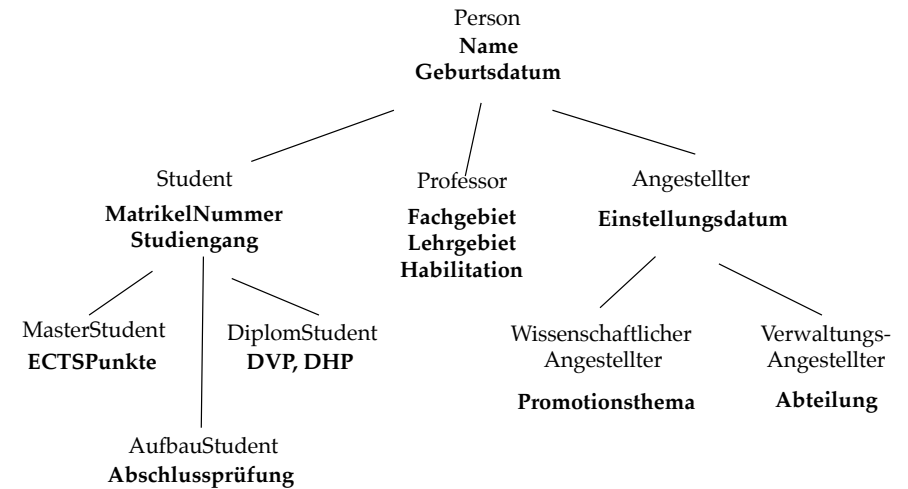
Person
**Name**
**Geburtsdatum**

Student
**MatrikelNummer**
**Studiengang**

Professor
**Fachgebiet**
**Lehrgebiet**
**Habilitation**

Angestellter
**Einstellungsdatum**

MasterStudent
**ECTSPunkte**

DiplomStudent
**DVP, DHP**

AufbauStudent
**Abschlussprüfung**

Wissenschaftlicher Angestellter
**Promotionsthema**

Verwaltungs-Angestellter
**Abteilung**